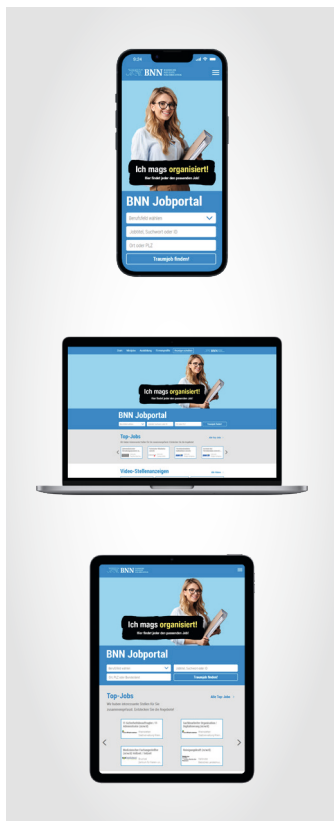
9:24

BNN

Ich mags organisiert!
Hier findet jeder den passenden Job!

BNN Jobportal

Berufsfeld wählen

Jobtitel, Suchwort oder ID

Ort oder PLZ

Traumjob finden!

Ich mags organisiert!
Hier findet jeder den passenden Job!

BNN Jobportal

Traumjob finden!

Top-Jobs

Alle Top-Jobs

Video-Stellenanzeigen

BNN

Ich mags organisiert!
Hier findet jeder den passenden Job!

BNN Jobportal

Berufsfeld wählen

Jobtitel, Suchwort oder ID

Traumjob finden!

Top-Jobs

Alle Top-Jobs

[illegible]